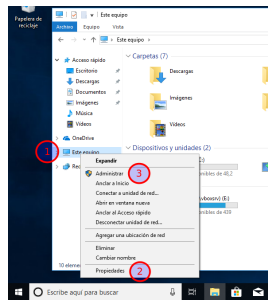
Papelera de reciclaje

| Este equipo

Archivo Equipo Vista

← → ↑ Este equipo

Acceso rápido
Escritorio
Descargas
Documentos
Imágenes
Música
Vídeos
OneDrive
Este equipo
Red

Carpetas (7)
Descargas
Imágenes
Vídeos

Dispositivos y unidades (2)
de 48,2
de 409

1
Expandir
Administrar 3
Anclar a Inicio
Conectar a unidad de red...
Abrir en ventana nueva
Anclar al Acceso rápido
Desconectar unidad de red...
Agregar una ubicación de red
Eliminar
Cambiar nombre
Propiedades 2

10 elemen

Escribe aquí para buscar